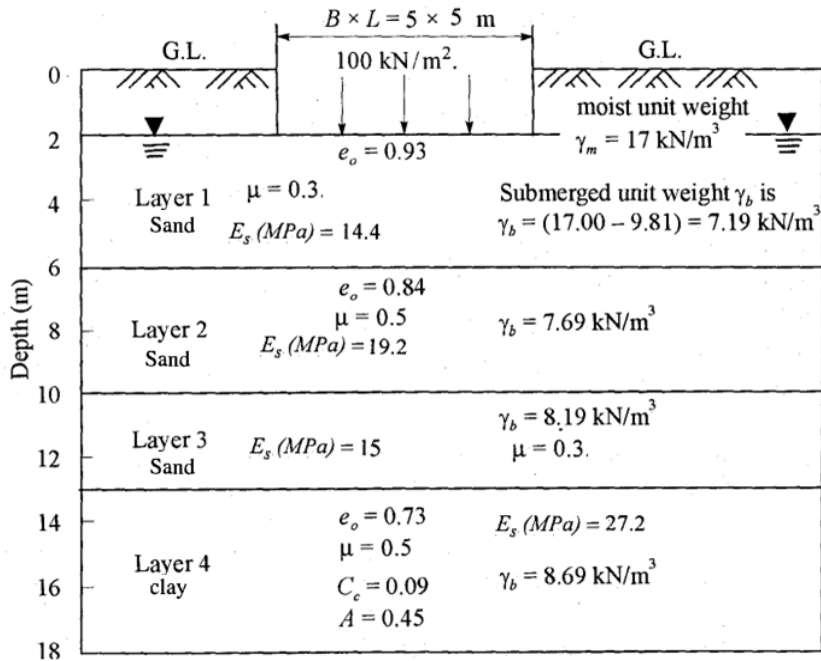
$B \times L = 5 \times 5$ m

G.L.

$100$ kN/m$^2$.

G.L.

0

moist unit weight

$\gamma_m = 17$ kN/m$^3$

2

$e_o = 0.93$

Layer 1
Sand

$\mu = 0.3$.

$E_s$ (MPa) = 14.4

Submerged unit weight $\gamma_b$ is

$\gamma_b = (17.00 - 9.81) = 7.19$ kN/m$^3$

4

6

Depth (m)

$e_o = 0.84$

$\mu = 0.5$

$E_s$ (MPa) = 19.2

Layer 2
Sand

$\gamma_b = 7.69$ kN/m$^3$

8

10

$\gamma_b = 8.19$ kN/m$^3$

Layer 3
Sand

$E_s$ (MPa) = 15

$\mu = 0.3$.

12

14

$e_o = 0.73$

$E_s$ (MPa) = 27.2

$\mu = 0.5$

Layer 4
clay

$C_c = 0.09$

$\gamma_b = 8.69$ kN/m$^3$

$A = 0.45$

16

18